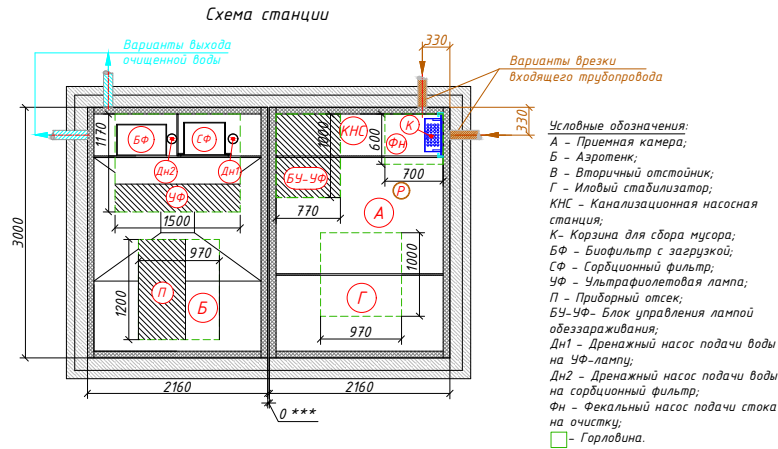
Схема станции

Варианты выхода очищенной воды

330

Варианты врезки входящего трубопровода

330

1170

БФ

СФ

Дн2

Дн1

УФ

1500

970

1200

П

Б

3000

1000

КНС

К

Фн

600

БУ-УФ

700

Р

770

А

1000

Г

970

2160

2160

0 ***

Условные обозначения:
А – Приемная камера;
Б – Аэротенк;
В – Вторичный отстойник;
Г – Иловый стабилизатор;
КНС – Канализационная насосная станция;
К- Корзина для сбора мусора;
БФ – Биофильтр с загрузкой;
СФ – Сорбционный фильтр;
УФ – Ультрафиолетовая лампа;
П – Приборный отсек;
БУ-УФ- Блок управления лампой обеззараживания;
Дн1 – Дренажный насос подачи воды на УФ-лампу;
Дн2 – Дренажный насос подачи воды на сорбционный фильтр;
Фн – Фекальный насос подачи стока на очистку;
– Горловина.